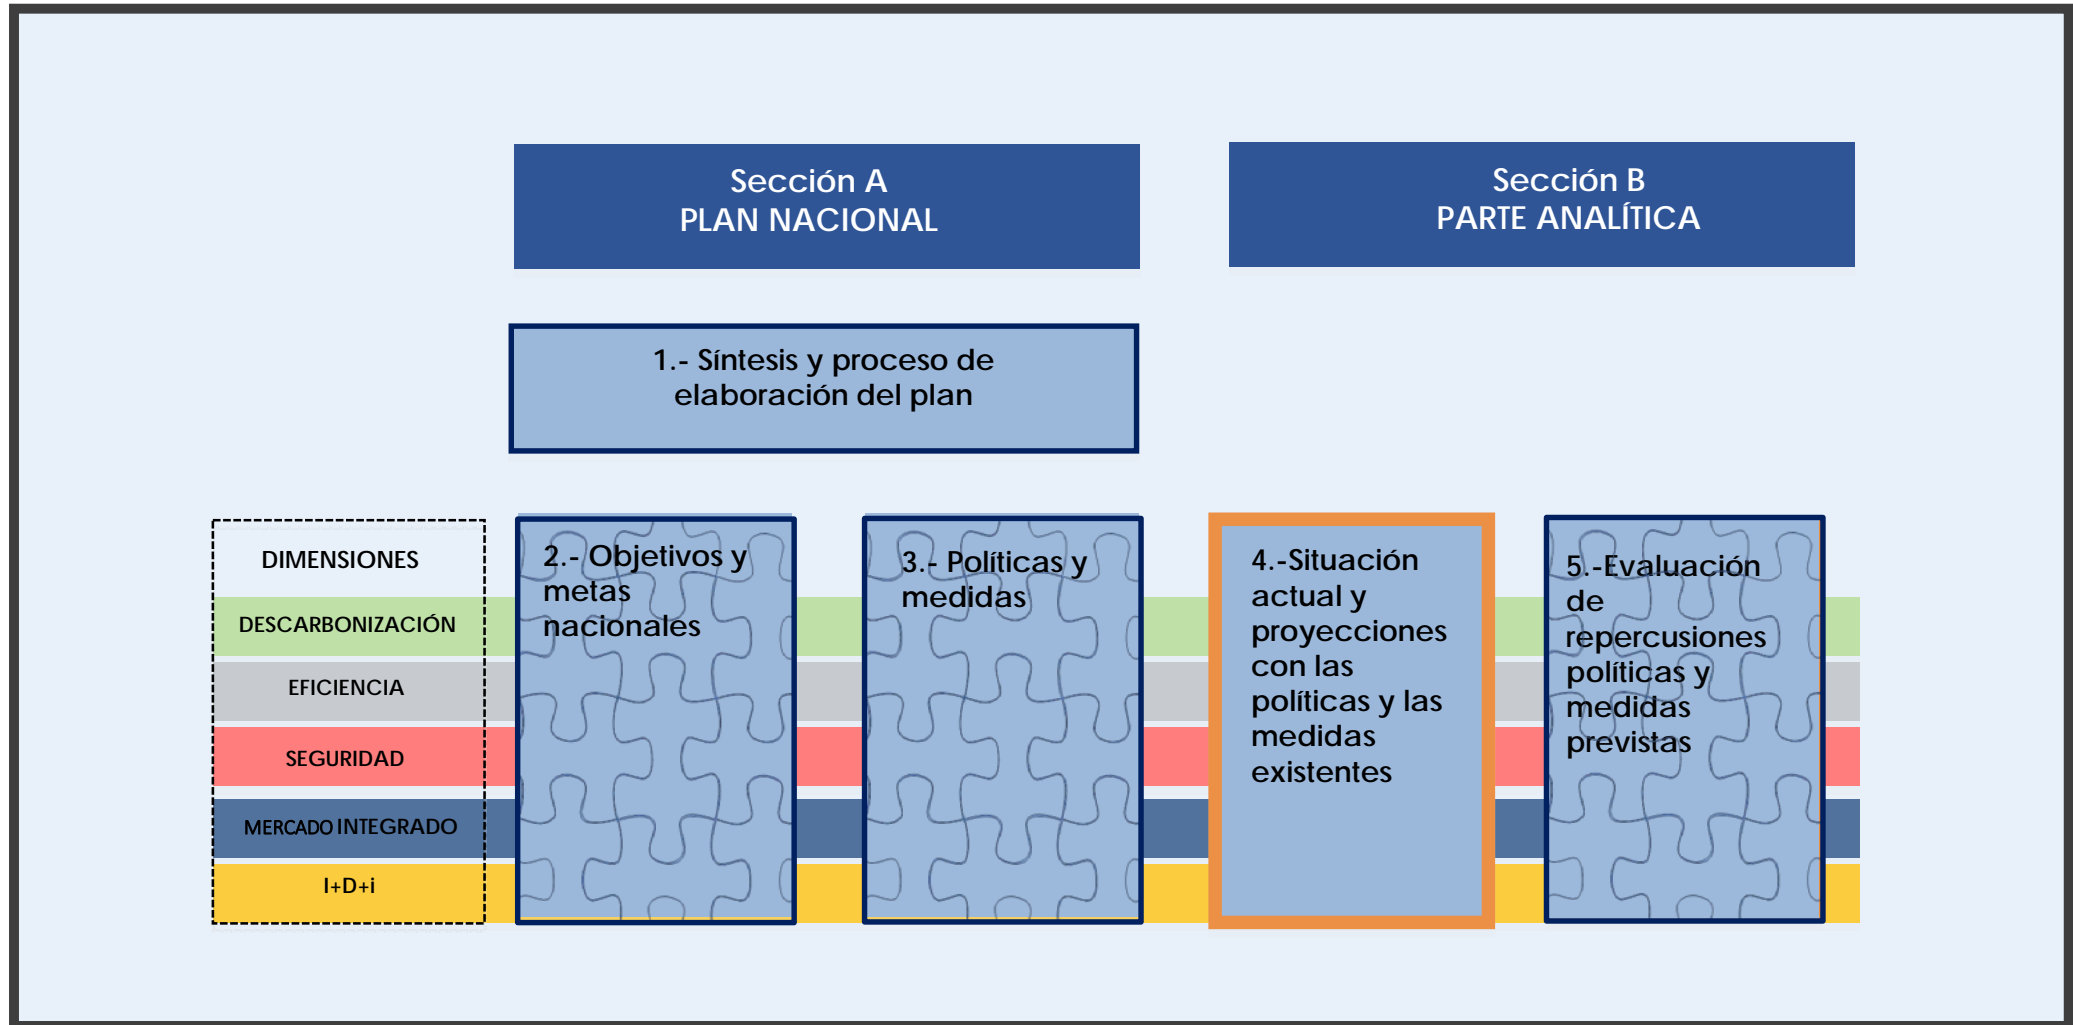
Sección A
PLAN NACIONAL

Sección B
PARTE ANALÍTICA

1.- Síntesis y proceso de elaboración del plan

DIMENSIONES
DESCARBONIZACIÓN
EFICIENCIA
SEGURIDAD
MERCADO INTEGRADO
I+D+i

2.- Objetivos y metas nacionales

3.- Políticas y medidas

4.-Situación actual y proyecciones con las políticas y las medidas existentes

5.-Evaluación de repercusiones políticas y medidas previstas